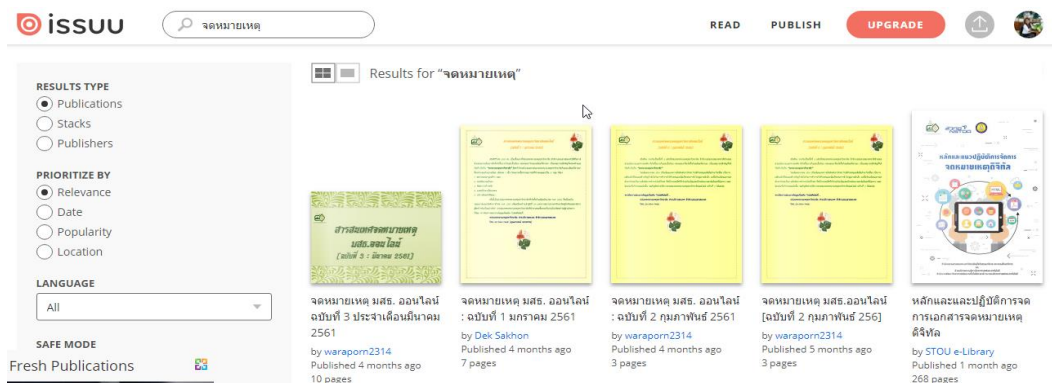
issuu

จดหมายเหตุ

READ PUBLISH UPGRADE

RESULTS TYPE
Publications
Stacks
Publishers

PRIORITIZE BY
Relevance
Date
Popularity
Location

LANGUAGE
All

SAFE MODE

Fresh Publications

Results for "จดหมายเหตุ"

สารสนเทศจดหมายเหตุ มสธ.ออนไลน์ (ฉบับที่ 3 : มีนาคม 2561)

จดหมายเหตุ มสธ. ออนไลน์ ฉบับที่ 3 ประจำเดือนมีนาคม 2561
by waraporn2314
Published 4 months ago
10 pages

จดหมายเหตุ มสธ. ออนไลน์ : ฉบับที่ 1 มกราคม 2561
by Dek Sakhon
Published 4 months ago
7 pages

จดหมายเหตุ มสธ. ออนไลน์ : ฉบับที่ 2 กุมภาพันธ์ 2561
by waraporn2314
Published 4 months ago
3 pages

จดหมายเหตุ มสธ.ออนไลน์ [ฉบับที่ 2 กุมภาพันธ์ 256]
by waraporn2314
Published 5 months ago
3 pages

หลักและแนวปฏิบัติการจัดการเอกสารจดหมายเหตุดิจิทัล

หลักและและปฏิบัติการจดการเอกสารจดหมายเหตุดิจิทัล
by STOU e-Library
Published 1 month ago
268 pages